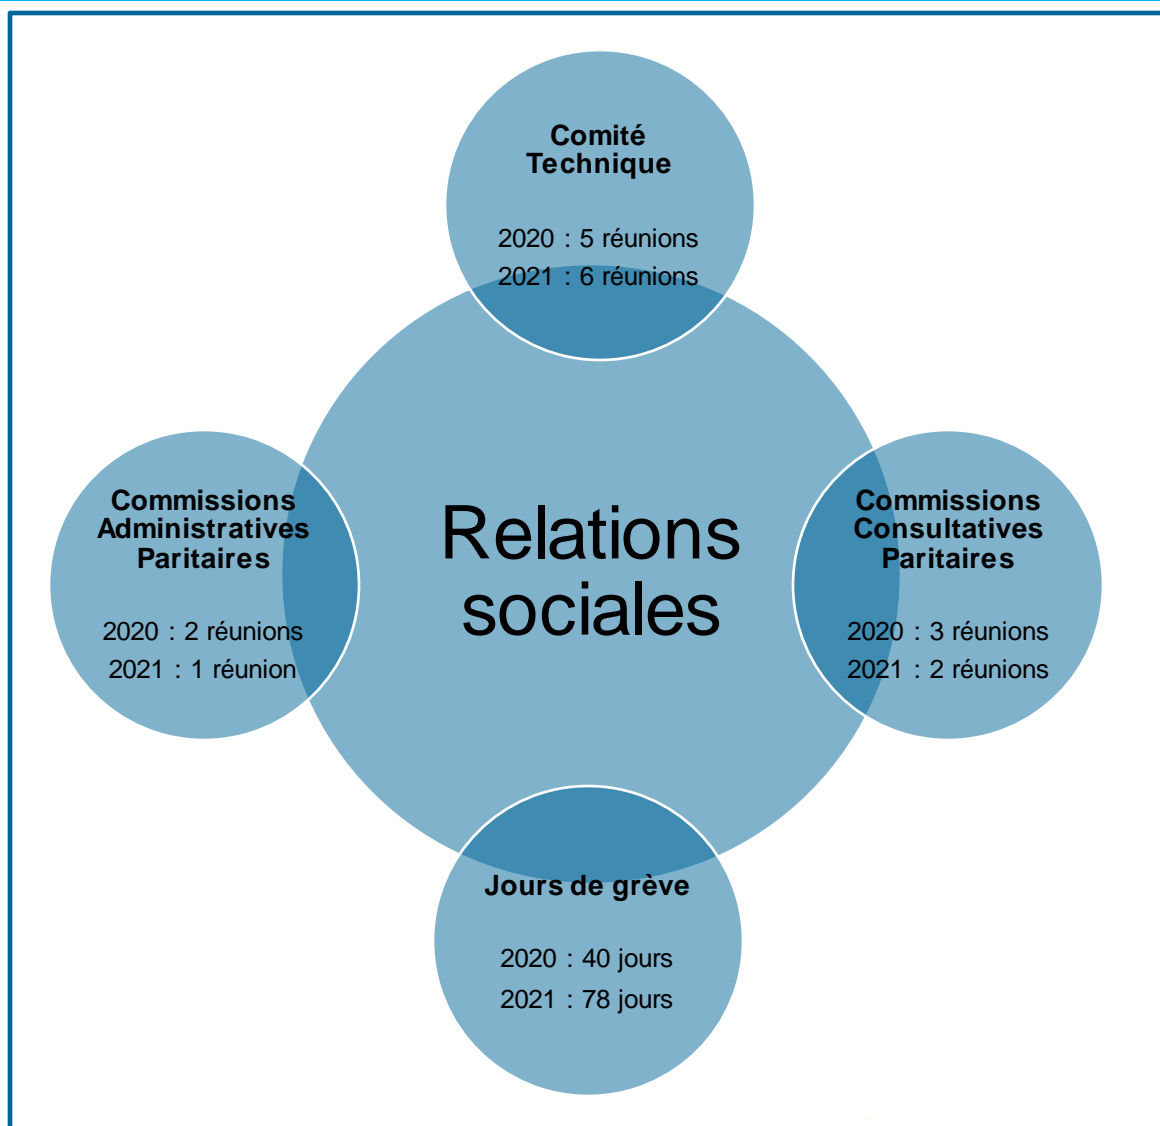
Comité Technique

2020 : 5 réunions
2021 : 6 réunions

Commissions Administratives Paritaires

2020 : 2 réunions
2021 : 1 réunion

Relations sociales

Commissions Consultatives Paritaires

2020 : 3 réunions
2021 : 2 réunions

Jours de grève

2020 : 40 jours
2021 : 78 jours